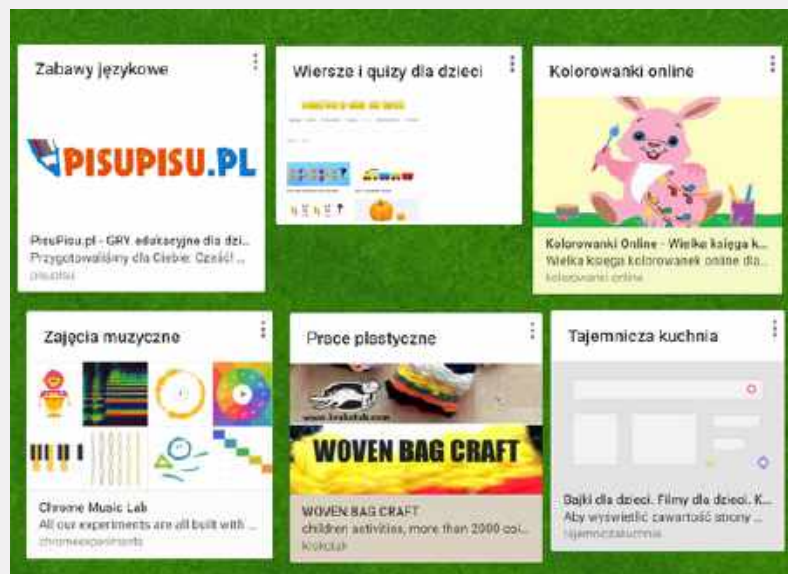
Zabawy językowe

PISUPISU.PL

PisuPisu.pl - GRY edukacyjne dla dzi...
Przygotowaliśmy dla Ciebie: Cześć! ...
pisupisu

Wiersze i quizy dla dzieci

Kolorowanki online

Kolorowanki Online - Wielka księga k...
Wielka księga kolorowanek online dla ...
kolorowanki.online

Zajęcia muzyczne

Chrome Music Lab
All our experiments are all built with ...
chromeexperiments

Prace plastyczne

www.krokotak.com

WOVEN BAG CRAFT

WOVEN BAG CRAFT
children activities, more than 2000 col...
krokotak

Tajemnicza kuchnia

Bajki dla dzieci. Filmy dla dzieci. K...
Aby wyświetlić zawartość strony ...
tajemniczakuchnia